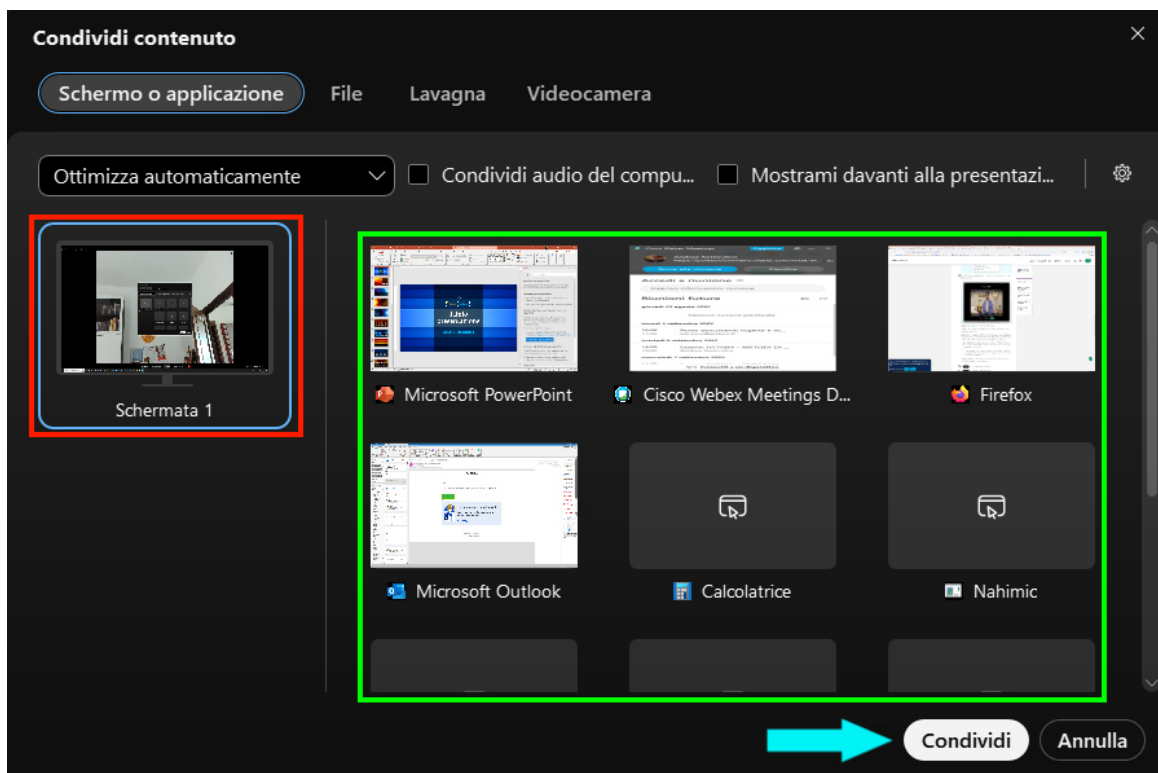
Condividi contenuto

×

Schermo o applicazione

File

Lavagna

Videocamera

Ottimizza automaticamente

Condividi audio del compu...

Mostrami davanti alla presentazi...

Schermata 1

Microsoft PowerPoint

Cisco Webex Meetings D...

Firefox

Microsoft Outlook

Calcolatrice

Nahimic

Condividi

Annulla